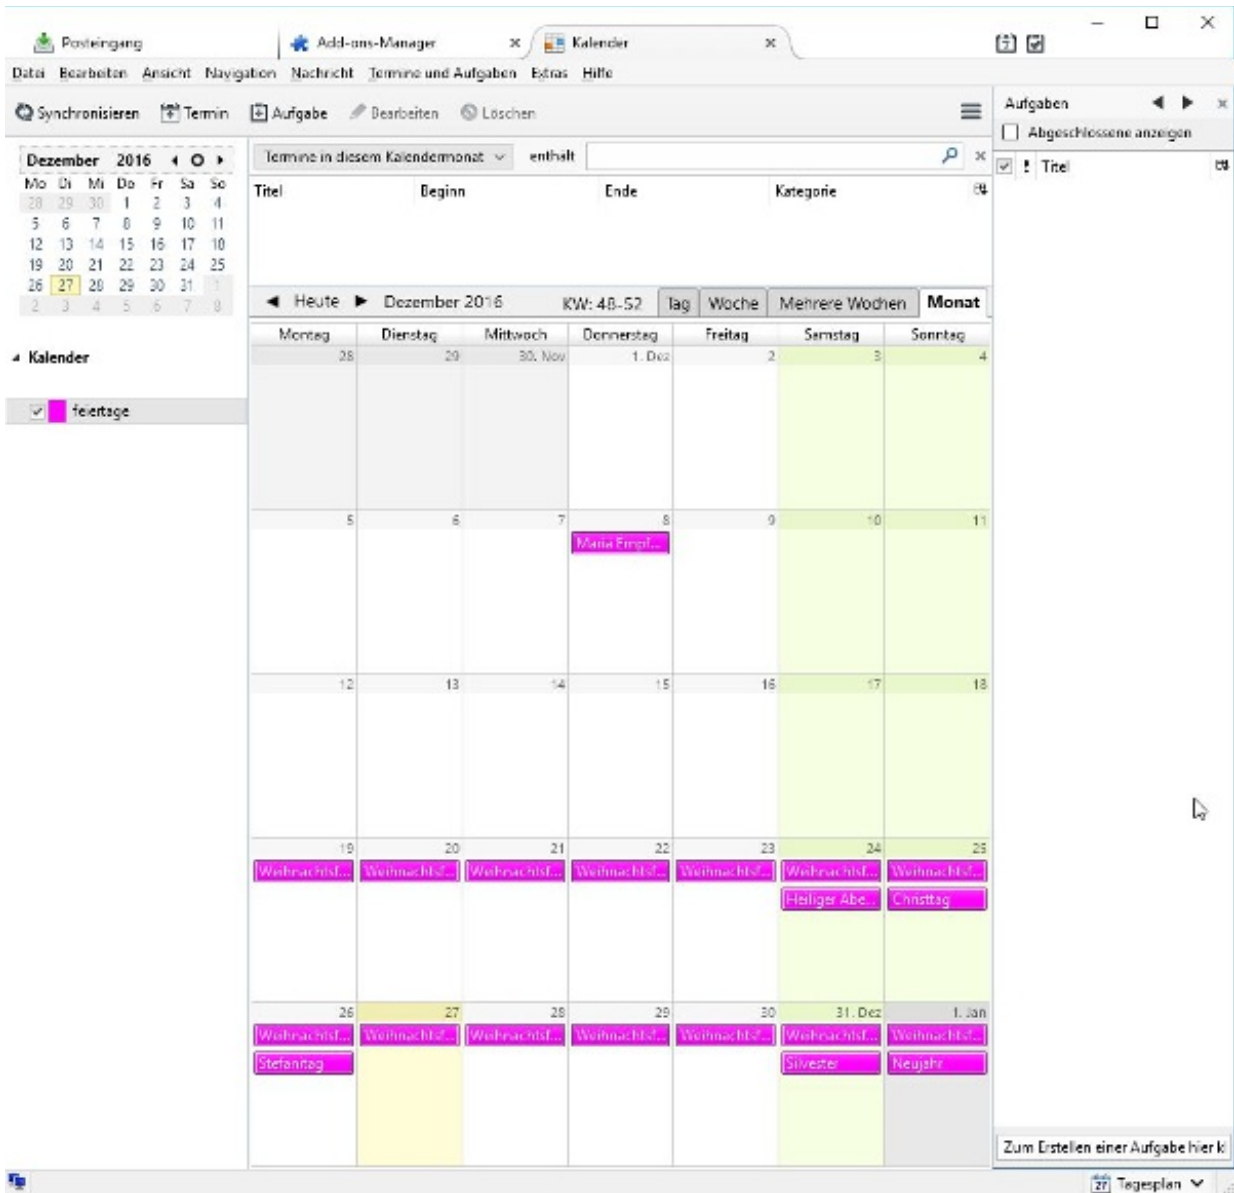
Posteingang
Add-ons-Manager ×
Kalender ×

Datei Bearbeiten Ansicht Navigation Nachricht Termine und Aufgaben Extras Hilfe

Synchronisieren Termin Aufgabe Bearbeiten Löschen

Dezember 2016

| Mo | Di | Mi | Do | Fr | Sa | So |
|---|---|---|---|---|---|---|
| 28 | 29 | 30 | 1 | 2 | 3 | 4 |
| 5 | 6 | 7 | 8 | 9 | 10 | 11 |
| 12 | 13 | 14 | 15 | 16 | 17 | 18 |
| 19 | 20 | 21 | 22 | 23 | 24 | 25 |
| 26 | 27 | 28 | 29 | 30 | 31 | 1 |
| 2 | 3 | 4 | 5 | 6 | 7 | 8 |

Kalender
feiertage

Termine in diesem Kalendermonat enthält

| Titel | Beginn | Ende | Kategorie |
|---|---|---|---|

Heute Dezember 2016 KW: 48-52 Tag Woche Mehrere Wochen Monat

| Montag | Dienstag | Mittwoch | Donnerstag | Freitag | Samstag | Sonntag |
|---|---|---|---|---|---|---|
| 28 | 29 | 30. Nov | 1. Dez | 2 | 3 | 4 |
| 5 | 6 | 7 | 8 Maria Empf... | 9 | 10 | 11 |
| 12 | 13 | 14 | 15 | 16 | 17 | 18 |
| 19 Weihnachtsf... | 20 Weihnachtsf... | 21 Weihnachtsf... | 22 Weihnachtsf... | 23 Weihnachtsf... | 24 Weihnachtsf... Heiliger Abe... | 25 Weihnachtsf... Christtag |
| 26 Weihnachtsf... Stefanitag | 27 Weihnachtsf... | 28 Weihnachtsf... | 29 Weihnachtsf... | 30 Weihnachtsf... | 31. Dez Weihnachtsf... Silvester | 1. Jan Weihnachtsf... Neujahr |

Aufgaben
Abgeschlossene anzeigen
Titel

Zum Erstellen einer Aufgabe hier k

Tagesplan